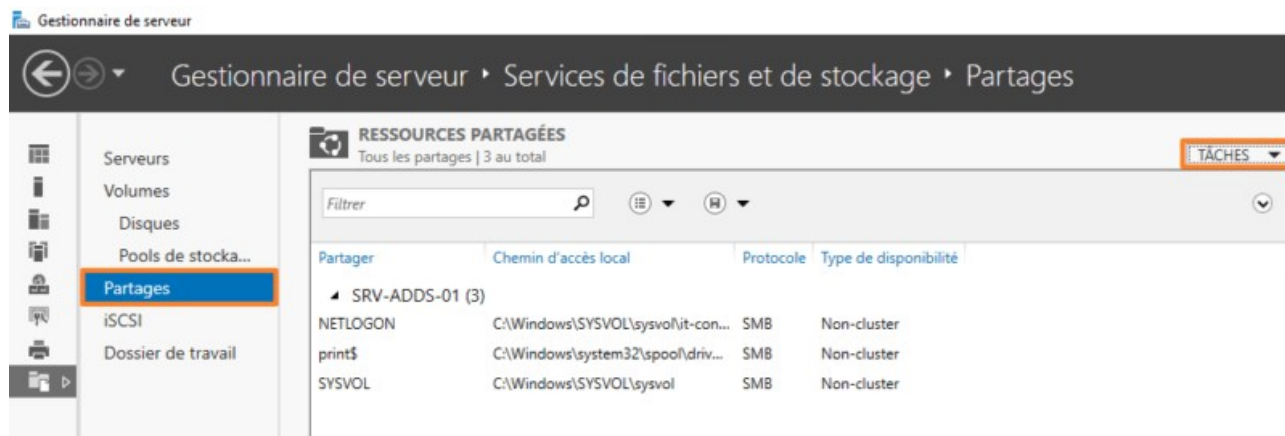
Gestionnaire de serveur

Gestionnaire de serveur • Services de fichiers et de stockage • Partages

Serveurs
Volumes
Disques
Pools de stocka...
Partages
iSCSI
Dossier de travail

RESSOURCES PARTAGÉES
Tous les partages | 3 au total

TÂCHES

Filtrer

| Partager | Chemin d'accès local | Protocole | Type de disponibilité |
|---|---|---|---|
| SRV-ADDS-01 (3) | | | |
| NETLOGON | C:\Windows\SYSVOL\sysvol\it-con... | SMB | Non-cluster |
| print$ | C:\Windows\system32\spool\driv... | SMB | Non-cluster |
| SYSVOL | C:\Windows\SYSVOL\sysvol | SMB | Non-cluster |